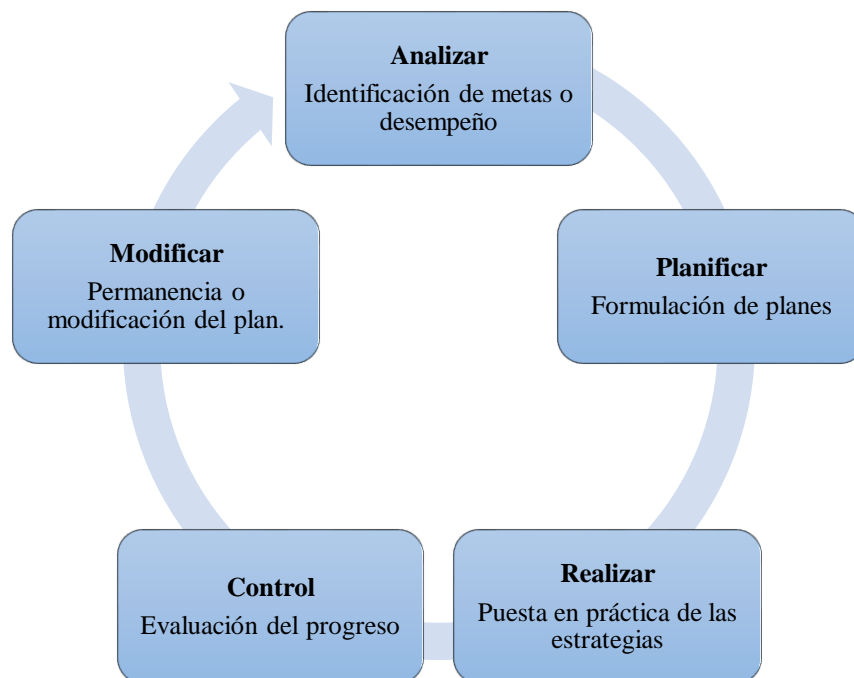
Analizar
Identificación de metas o desempeño

Planificar
Formulación de planes

Realizar
Puesta en práctica de las estrategias

Control
Evaluación del progreso

Modificar
Permanencia o modificación del plan.